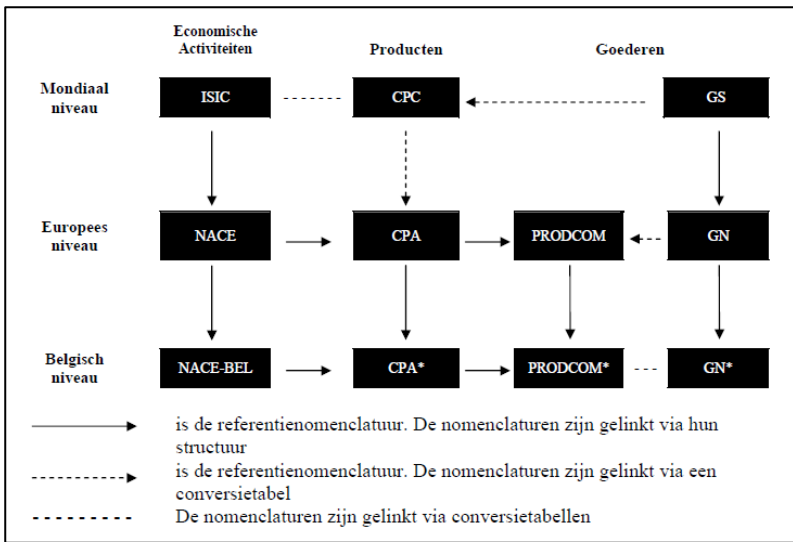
Economische Activiteiten

Producten

Goederen

Mondiaal niveau

ISIC

CPC

GS

Europees niveau

NACE

CPA

PRODCOM

GN

Belgisch niveau

NACE-BEL

CPA*

PRODCOM*

GN*

is de referentienomenclatuur. De nomenclaturen zijn gelinkt via hun structuur

is de referentienomenclatuur. De nomenclaturen zijn gelinkt via een conversietabel

De nomenclaturen zijn gelinkt via conversietabellen